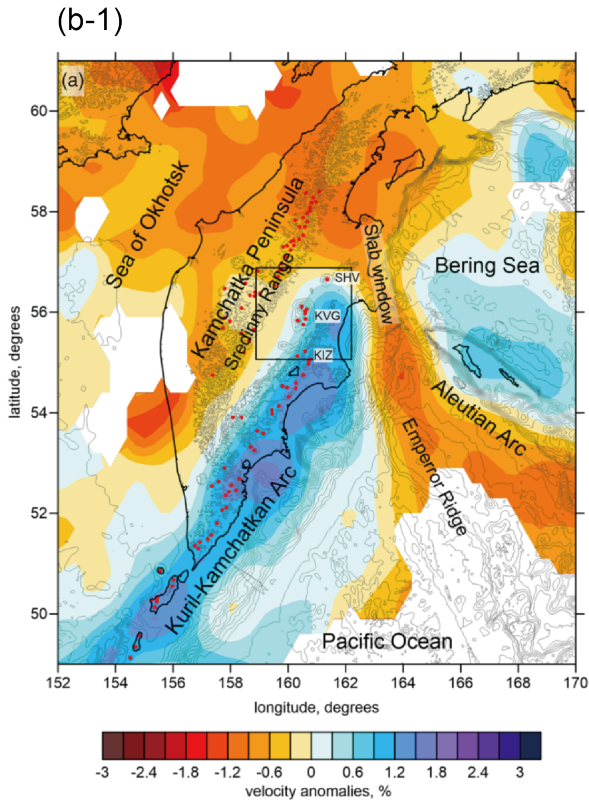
(b-1)

(a)

Sea of Okhotsk

Kamchatka Peninsula

Sredinny Range

Slab window

Bering Sea

SHV

KVG

KIZ

Aleutian Arc

Emperor Ridge

Kuril-Kamchatkan Arc

Pacific Ocean

60

58

56

54

52

50

latitude, degrees

152 154 156 158 160 162 164 166 168 170

longitude, degrees

-3 -2.4 -1.8 -1.2 -0.6 0 0.6 1.2 1.8 2.4 3

velocity anomalies, %